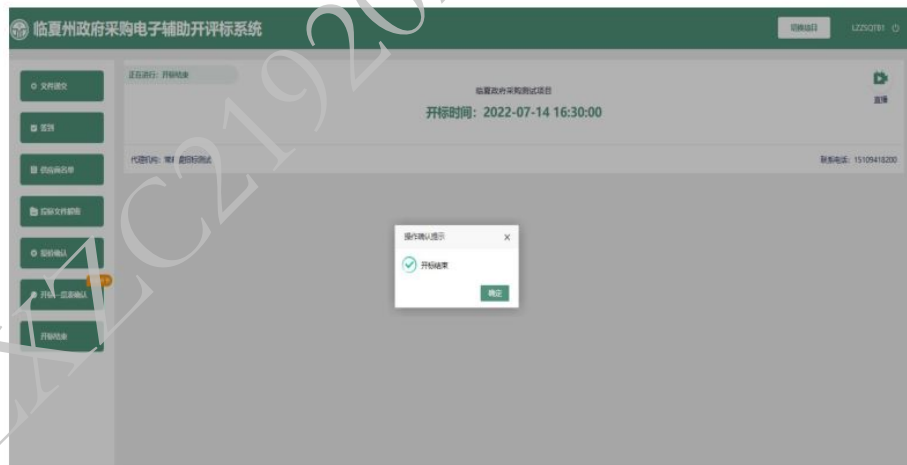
临夏州政府采购电子辅助开评标系统

切换项目 LZZSQTB1

文件递交

签到

供应商名单

投标文件解密

报价确认

开标一览表确认

开标结束

正在进行：开标结束

临夏政府采购测试项目

开标时间：2022-07-14 16:30:00

直播

代理机构：常J 虚拟标测试

联系电话：15109418200

操作确认提示

开标结束

确定

LZZC2019200